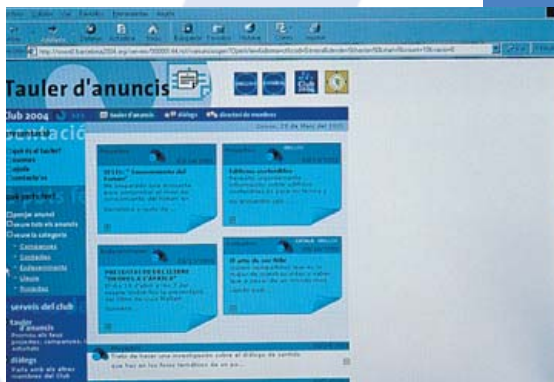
Tauler d'anuncis

Club 2004

tauler d'anuncis
diàleg
directori de membres

què és el tauler?
normes
ajuda
contacte'ns

què puc fer?
penjar anunci
veure tots els anuncis
veure la categoria
Companyies
Conflictes
Esdeveniments
Llocs
Projectes

serveis del club

tauler d'anuncis

diàleg

Edificis sostenibles

El arte de ser feliz

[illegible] "Informe del Fòrum"

PRESENTACIÓ DEL LLIBRE "MOBLES A L'ÀSIA"

Trata de hacer una investigación sobre el diálogo de sentido que hay en los foros temáticos de un es...